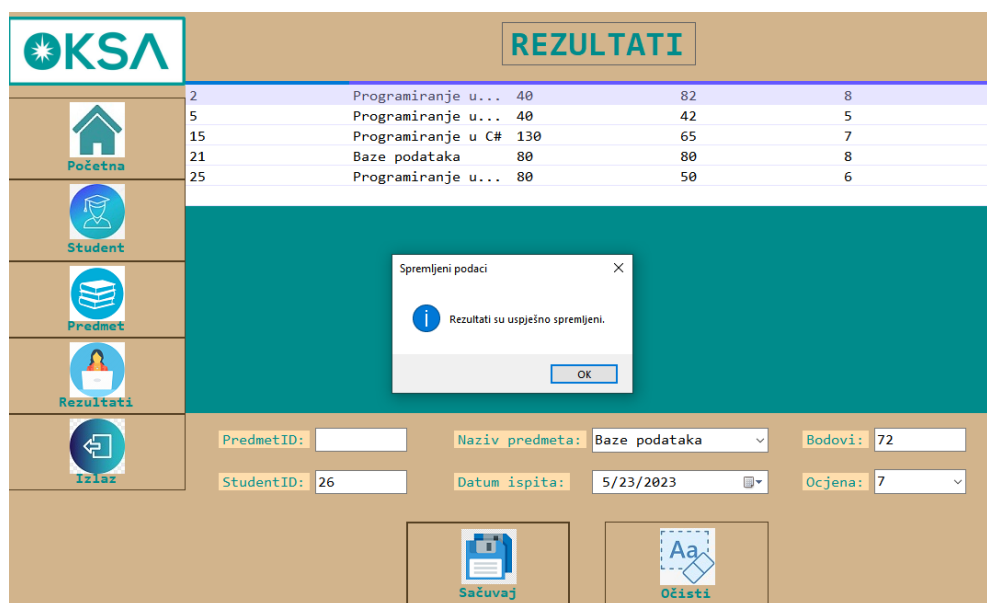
OKSA

REZULTATI

| | | | | |
|---|---|---|---|---|
| 2 | Programiranje u... | 40 | 82 | 8 |
| 5 | Programiranje u... | 40 | 42 | 5 |
| 15 | Programiranje u C# | 130 | 65 | 7 |
| 21 | Baze podataka | 80 | 80 | 8 |
| 25 | Programiranje u... | 80 | 50 | 6 |

Početna

Student

Predmet

Rezultati

Izlaz

Spremljeni podaci

Rezultati su uspješno spremljeni.

OK

PredmetID:

Naziv predmeta: Baze podataka

Bodovi: 72

StudentID: 26

Datum ispita: 5/23/2023

Ocjena: 7

Sačuvaj

Aa

Očisti